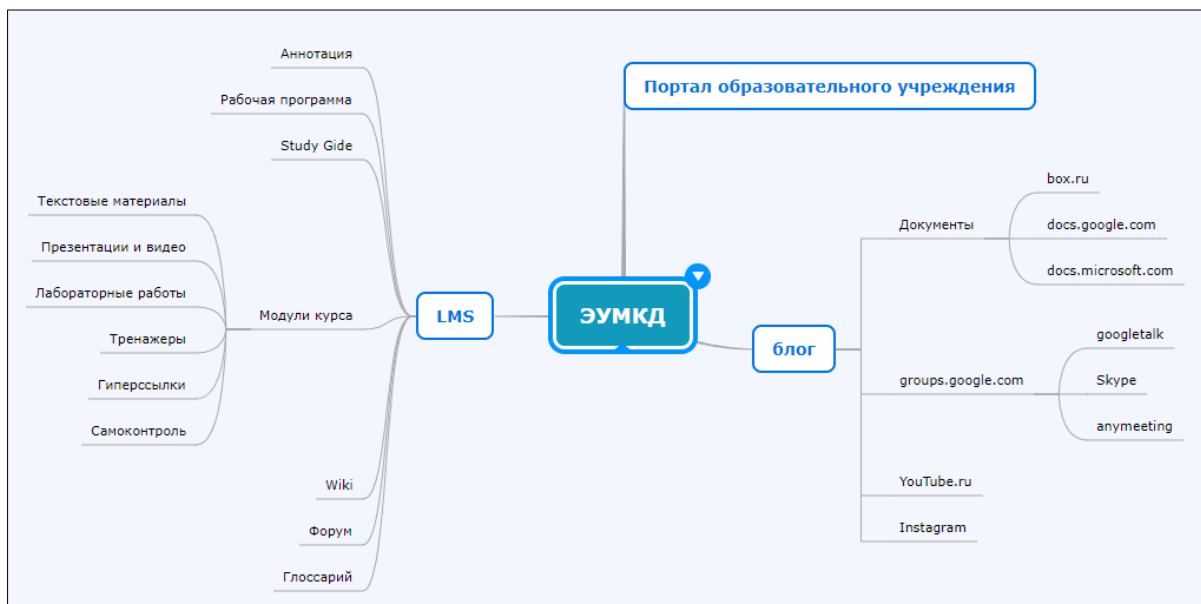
ЭУМКД

Портал образовательного учреждения

LMS

Аннотация

Рабочая программа

Study Gide

Модули курса

Текстовые материалы

Презентации и видео

Лабораторные работы

Тренажеры

Гиперссылки

Самоконтроль

Wiki

Форум

Глоссарий

блог

Документы

box.ru

docs.google.com

docs.microsoft.com

groups.google.com

googletalk

Skype

anymeeting

YouTube.ru

Instagram